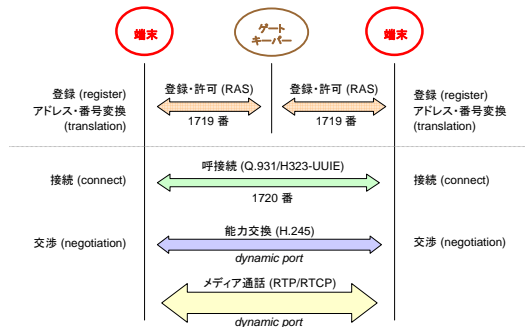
端末

ゲート
キーパー

端末

登録 (register)
アドレス・番号変換
(translation)

登録・許可 (RAS)
1719 番

登録・許可 (RAS)
1719 番

登録 (register)
アドレス・番号変換
(translation)

接続 (connect)

呼接続 (Q.931/H323-UUIE)
1720 番

接続 (connect)

交渉 (negotiation)

能力交換 (H.245)
dynamic port

交渉 (negotiation)

メディア通話 (RTP/RTCP)
dynamic port